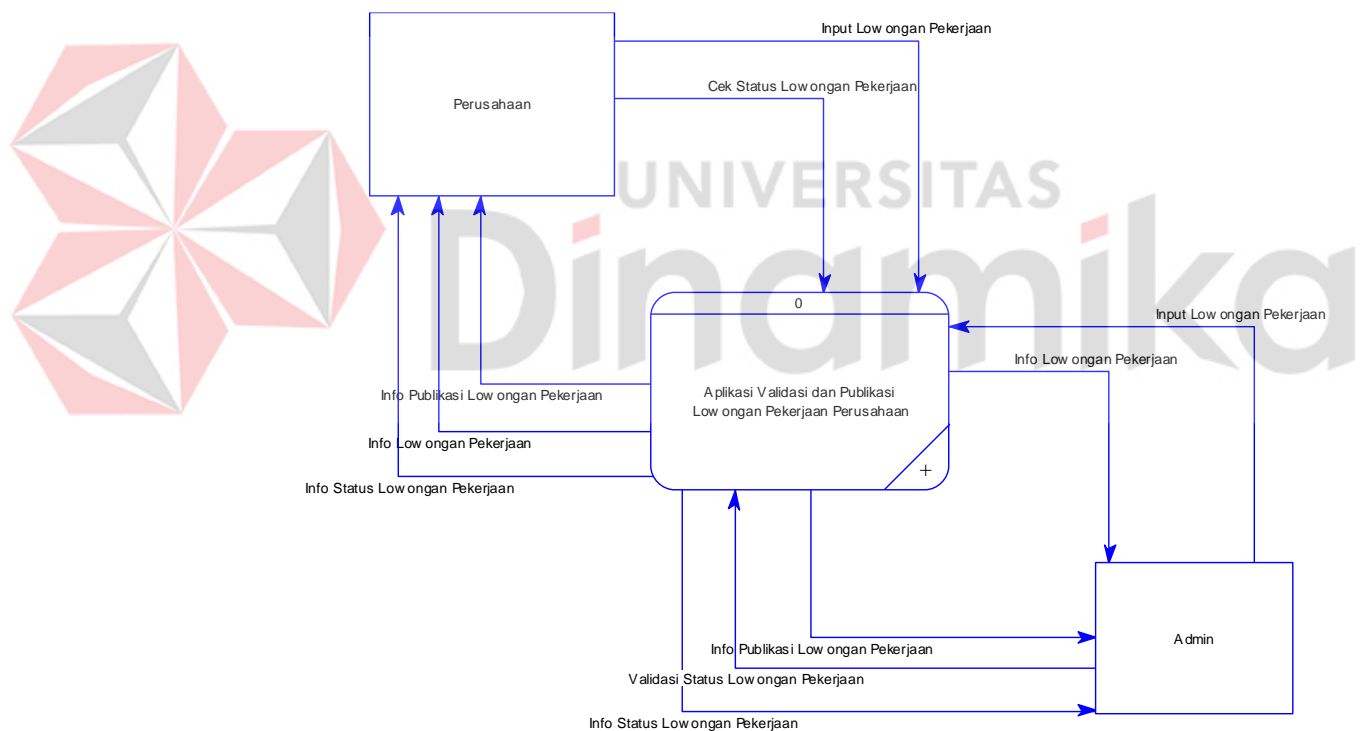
Input Low ongan Pekerjaan

Perusahaan

Cek Status Low ongan Pekerjaan

UNIVERSITAS

Dinamika

0

Input Low ongan Pekerjaan

Info Low ongan Pekerjaan

Aplikasi Validasi dan Publikasi Low ongan Pekerjaan Perusahaan

Info Publikasi Low ongan Pekerjaan

Info Low ongan Pekerjaan

Info Status Low ongan Pekerjaan

Admin

Info Publikasi Low ongan Pekerjaan

Validasi Status Low ongan Pekerjaan

Info Status Low ongan Pekerjaan